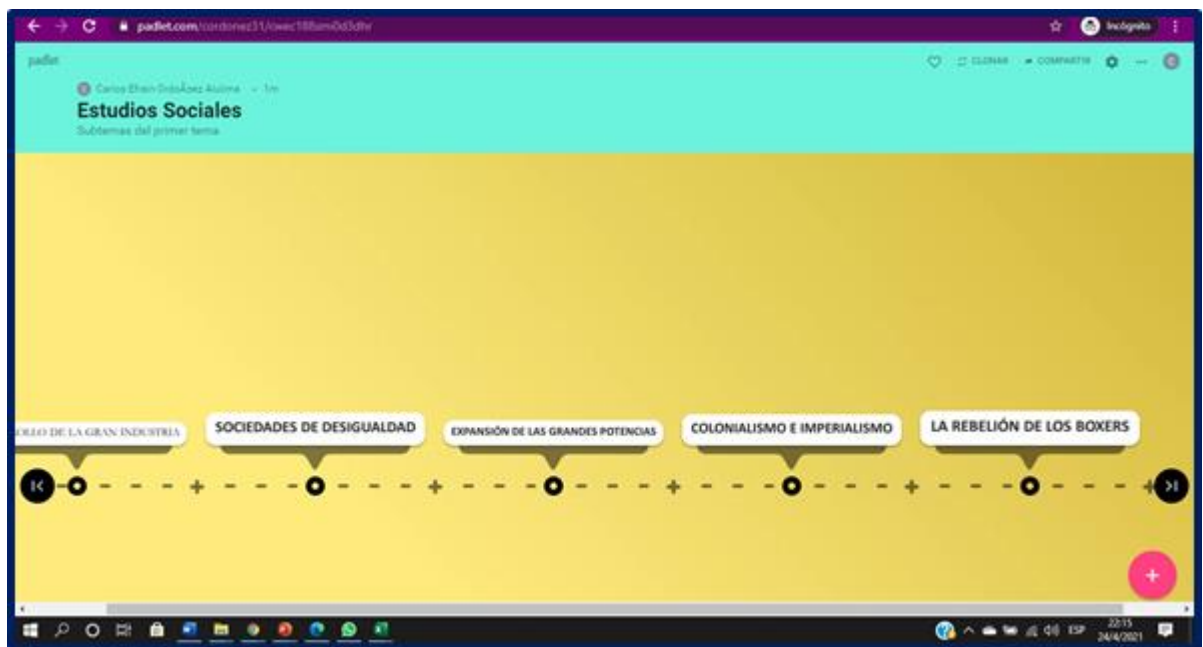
padlet.com/cordonez31/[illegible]

Incógnito

padlet

CLONAR COMPARTIR

Carlos Efrain OrdoÃ±ez Alzima · 1m

Estudios Sociales

Subtemas del primer tema

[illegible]OLLO DE LA GRAN INDUSTRIA

SOCIEDADES DE DESIGUALDAD

EXPANSIÓN DE LAS GRANDES POTENCIAS

COLONIALISMO E IMPERIALISMO

LA REBELIÓN DE LOS BOXERS

+

ESP 22:15 24/4/2021